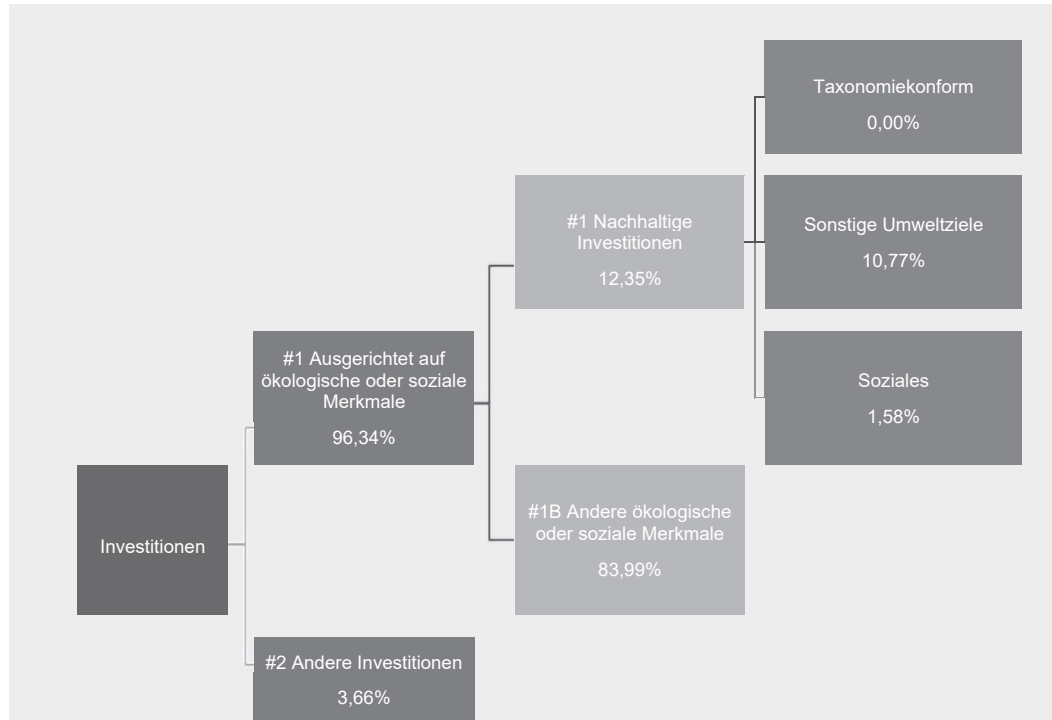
Investitionen

#1 Ausgerichtet auf ökologische oder soziale Merkmale
96,34%

#2 Andere Investitionen
3,66%

#1 Nachhaltige Investitionen
12,35%

#1B Andere ökologische oder soziale Merkmale
83,99%

Taxonomiekonform
0,00%

Sonstige Umweltziele
10,77%

Soziales
1,58%